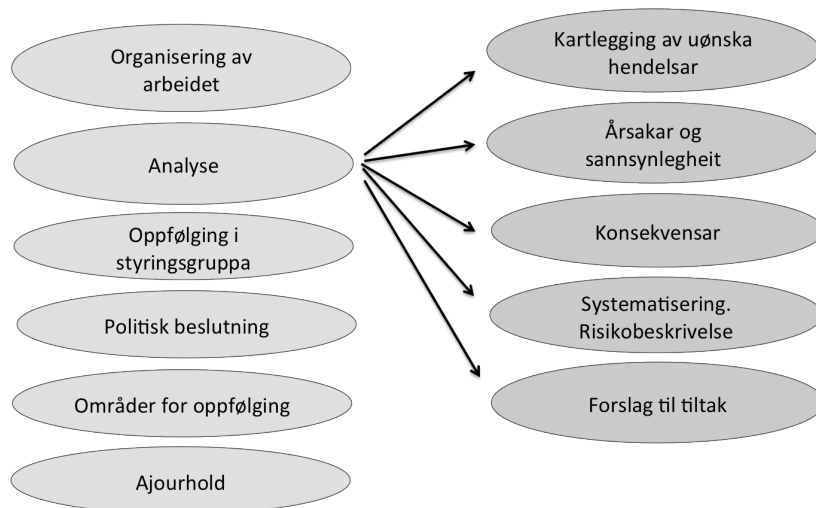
Organisering av arbeidet

Analyse

Oppfølging i styringsgruppa

Politisk beslutning

Områder for oppfølging

Ajourhold

Kartlegging av uønska hendelsar

Årsakar og sannsynlegheit

Konsekvensar

Systematisering. Risikobeskrivelse

Forslag til tiltak